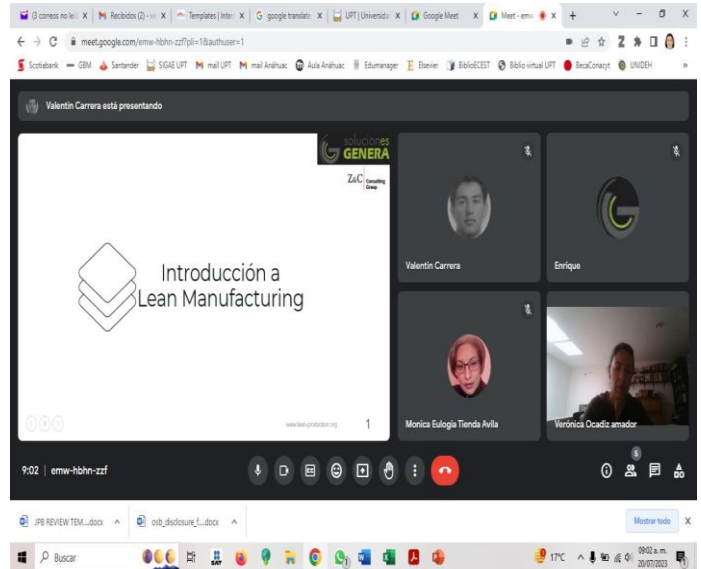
(3 correos no leí X | Recibidos (2) - X | Templates | Inter X | google translate X | UPT | Universida X | Google Meet X | Meet - emw X | +

meet.google.com/emw-hbhn-zzf?pli=1&authuser=1

Scotiabank GBM Santander SIGAE UPT mail UPT mail Anáhuac Aula Anáhuac Edumanager Elsevier BiblioECEST Biblio virtual UPT BecaConacyt UNIDEH

Valentín Carrera está presentando

soluciones GENERA

Z&C Consulting Group

Introducción a Lean Manufacturing

www.lean-production.org

1

Valentín Carrera

Enrique

Monica Eulogia Tienda Avila

Verónica Ocadiz amador

9:02 | emw-hbhn-zzf

5

JPB REVIEW TEM....docx ^ | osb_disclosure_f....docx ^

Mostrar todo X

Buscar

17ºC

09:02 a. m.
20/07/2023